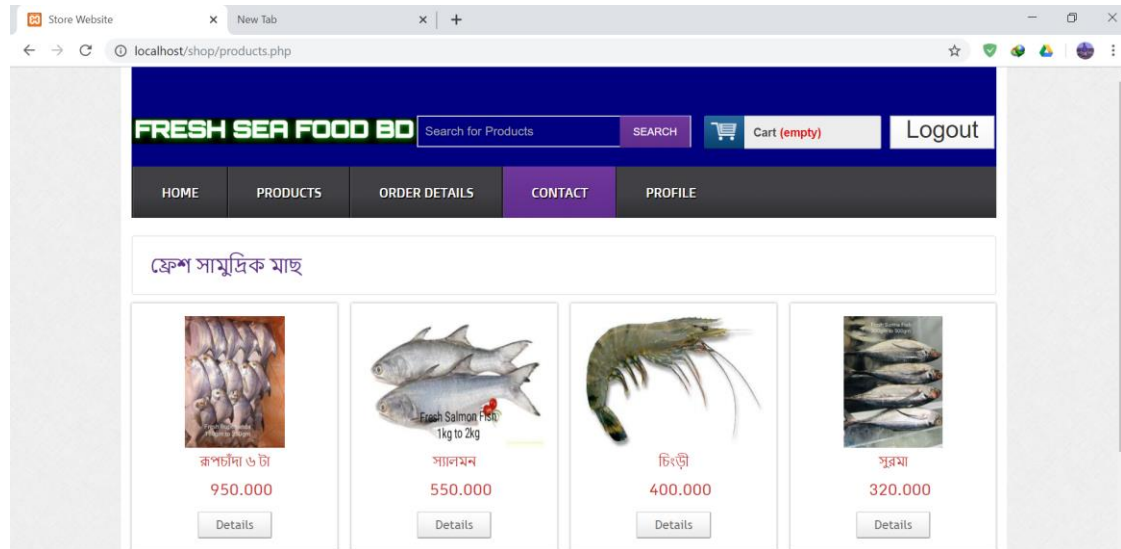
Store Website × New Tab × +

localhost/shop/products.php

FRESH SEA FOOD BD Search for Products SEARCH Cart (empty) Logout

HOME PRODUCTS ORDER DETAILS CONTACT PROFILE

ফ্রেশ সামুদ্রিক মাছ

রূপচাঁদা ৬ টা
950.000
Details

Fresh Salmon Fish 1kg to 2kg
স্যালমন
550.000
Details

চিংড়ী
400.000
Details

সুরমা
320.000
Details